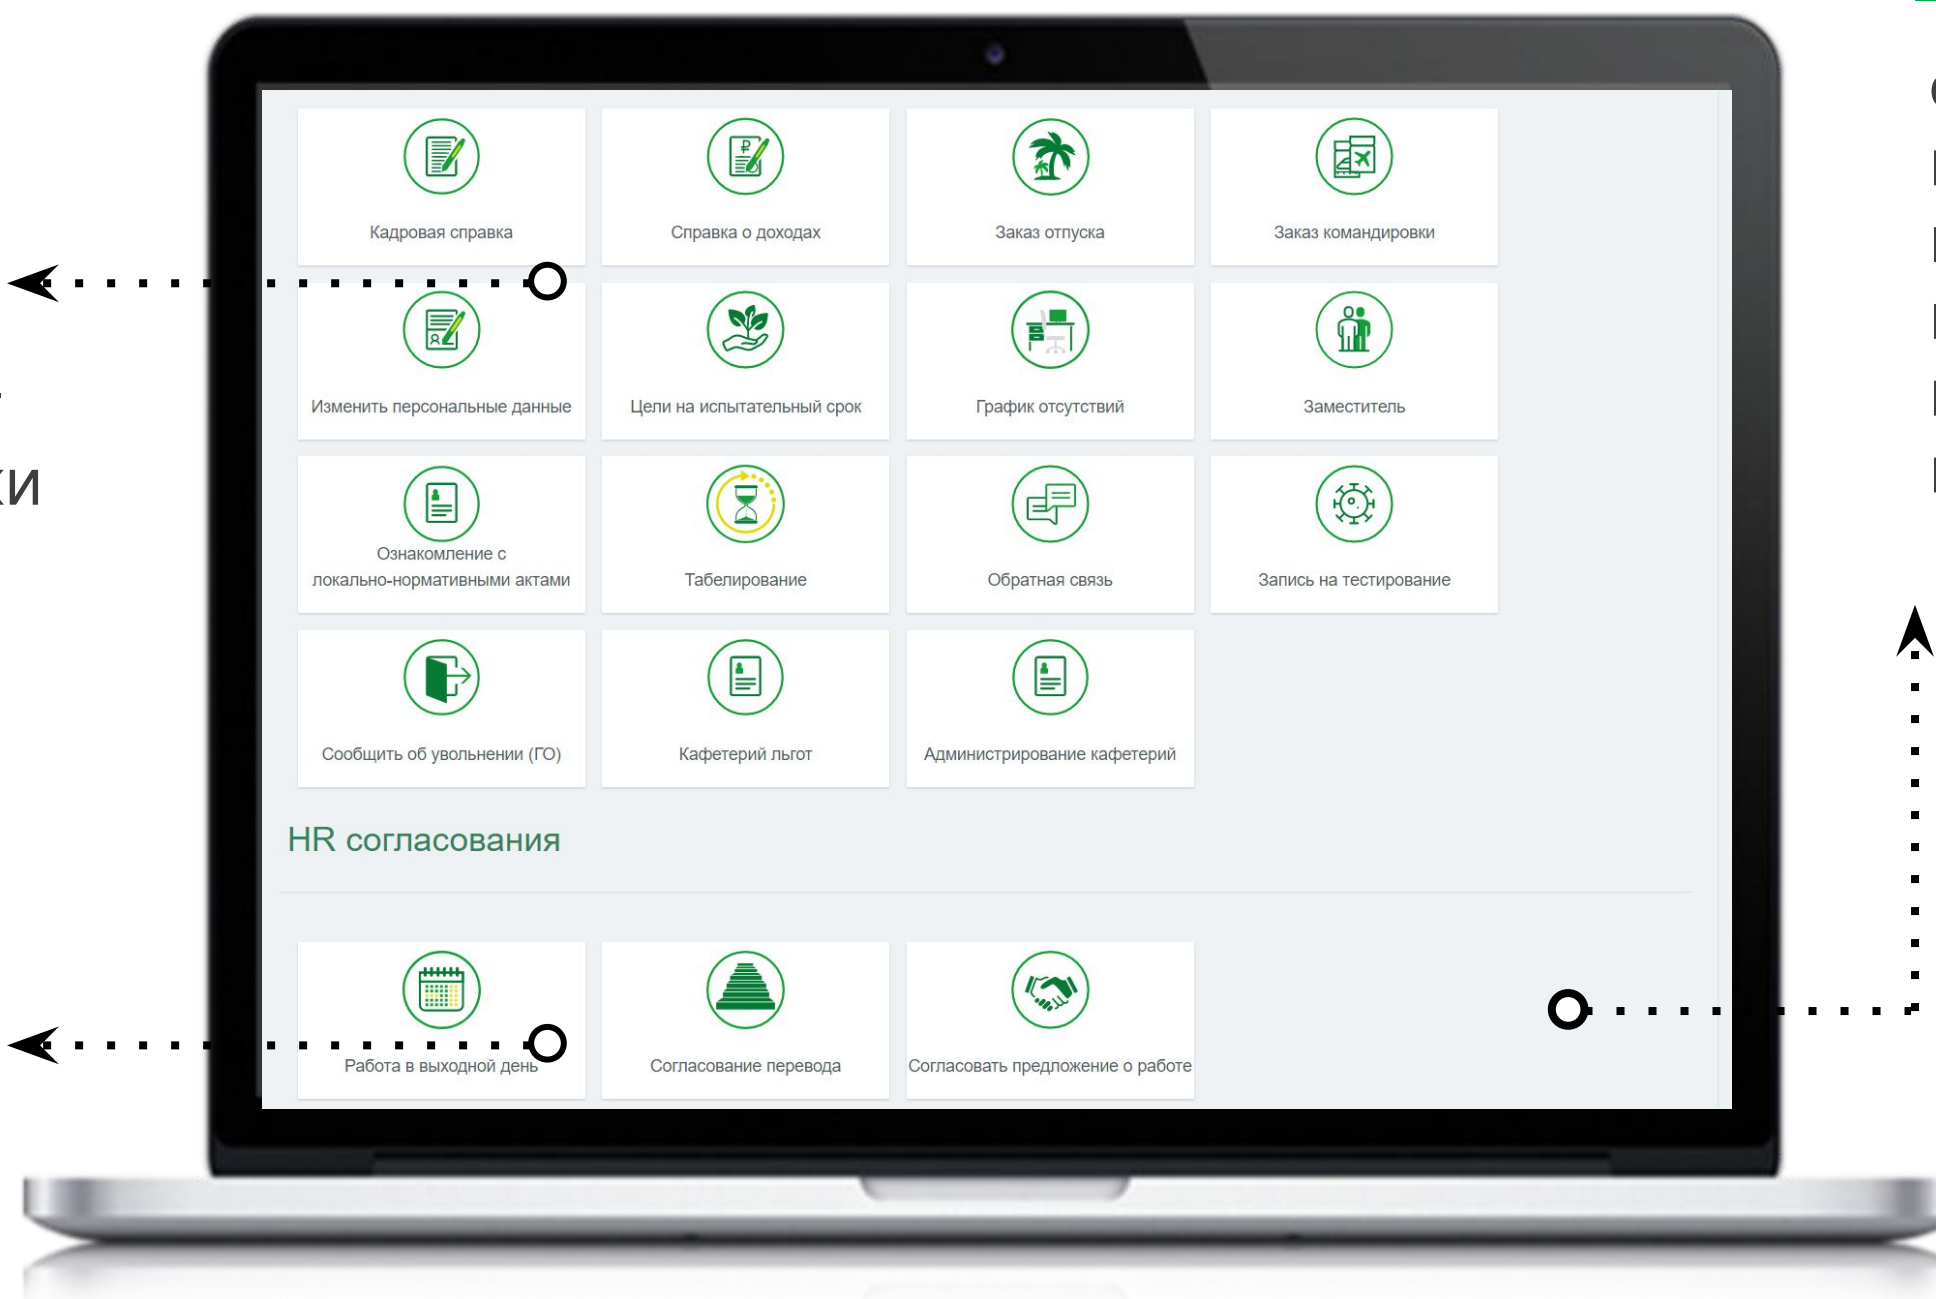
Кадровая справка

Справка о доходах

Заказ отпуска

Заказ командировки

Изменить персональные данные

Цели на испытательный срок

График отсутствий

Заместитель

Ознакомление с локально-нормативными актами

Табелирование

Обратная связь

Запись на тестирование

Сообщить об увольнении (ГО)

Кафетерий льгот

Администрирование кафетерий

HR согласования

Работа в выходной день

Согласование перевода

Согласовать предложение о работе

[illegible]ки